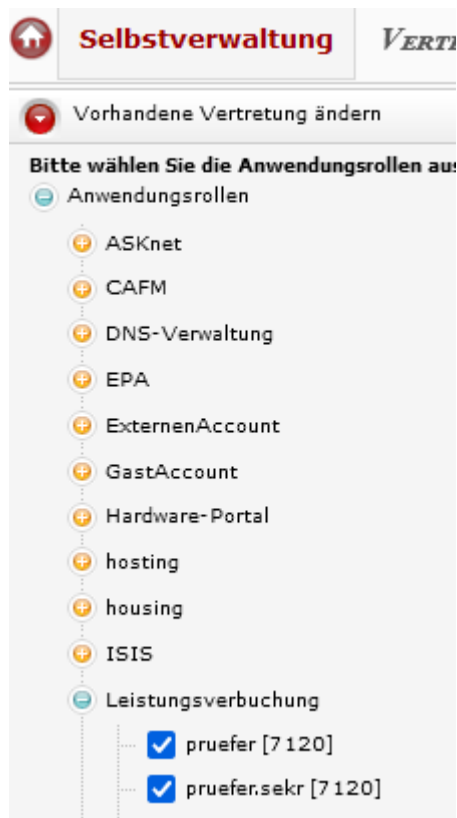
Selbstverwaltung VERTR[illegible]

Vorhandene Vertretung ändern

Bitte wählen Sie die Anwendungsrollen aus

Anwendungsrollen

ASKnet

CAFM

DNS-Verwaltung

EPA

ExternenAccount

GastAccount

Hardware-Portal

hosting

housing

ISIS

Leistungsverbuchung

pruefer [7120]

pruefer.sekr [7120]